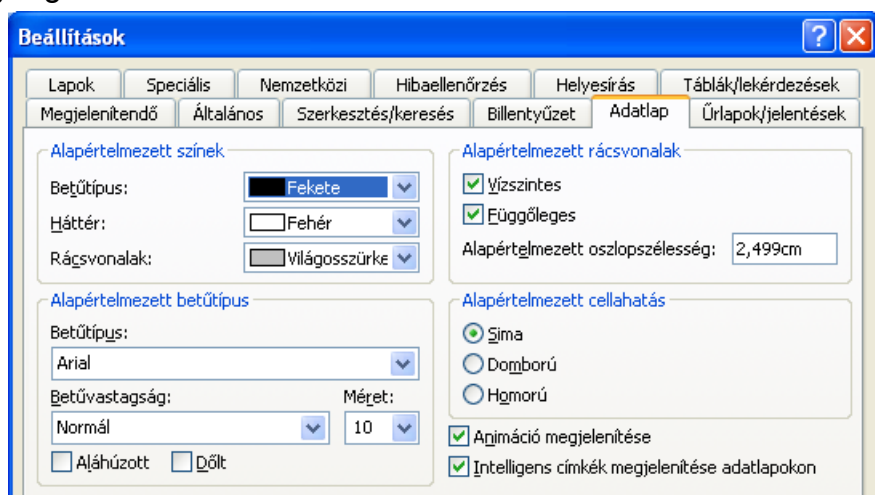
Beállítások

Lapok | Speciális | Nemzetközi | Hibaellenőrzés | Helyesírás | Táblák/lekérdezések
Megjelenítendő | Általános | Szerkesztés/keresés | Billentyűzet | Adatlap | Űrlapok/jelentések

Alapértelmezett színek
Betűtípus: Fekete
Háttér: Fehér
Rácsvonalak: Világosszürke

Alapértelmezett rácsvonalak
Vízszintes
Függőleges
Alapértelmezett oszlopszélesség: 2,499cm

Alapértelmezett betűtípus
Betűtípus:
Arial
Betűvastagság:
Normál
Méret:
10
Aláhúzott
Dőlt

Alapértelmezett cellahatás
Sima
Domború
Homorú

Animáció megjelenítése
Intelligens címkék megjelenítése adatlapokon